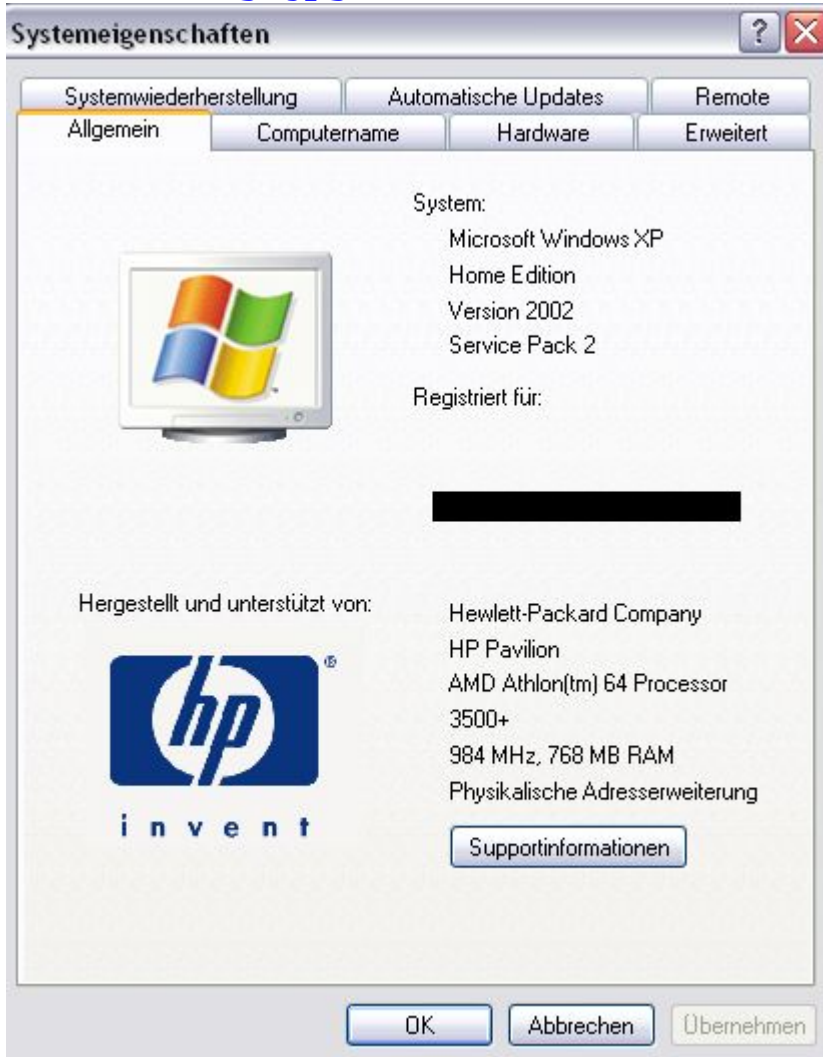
Systemeigenschaften

?

Systemwiederherstellung
Automatische Updates
Remote
Allgemein
Computername
Hardware
Erweitert

System:
Microsoft Windows XP
Home Edition
Version 2002
Service Pack 2

Registriert für:

Hergestellt und unterstützt von:

hp
®
invent

Hewlett-Packard Company
HP Pavilion
AMD Athlon(tm) 64 Processor
3500+
984 MHz, 768 MB RAM
Physikalische Adresserweiterung

Supportinformationen

OK
Abbrechen
Übernehmen